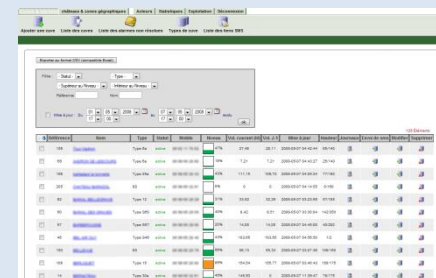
châteaux & cuves géographiques | Acteurs | Statistiques | Exploitation | Déconnexion

Ajouter une cuve | Liste des cuves | Liste des alarmes non résolues | Types de cuve | Liste des liens SMS

Exporter au format CSV (compatible Excel)

Filtre : Statut | Type
Supérieur au Niveau | Inférieur au Niveau
Référence | Nom
Mise à jour : Du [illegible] Au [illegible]

| # | Référence | Nom | Type | Statut | Mobile | Niveau | Vol. courant (m³) | Vol. à 5 | Mise à jour | Hauteur | Journaux | Livre de suivi | Modifier | Supprimer |
|---|---|---|---|---|---|---|---|---|---|---|---|---|---|---|
| | 156 | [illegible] | Type 8a | active | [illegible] | 47% | 27.46 | 22.11 | 2009-05-07 04:40:44 | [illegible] | | | | |
| | 155 | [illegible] | Type 8a | active | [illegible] | 11% | 7.21 | 7.21 | 2009-05-07 04:40:27 | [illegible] | | | | |
| | 158 | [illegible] | Type 20a | active | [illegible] | 83% | 111.16 | 105.15 | 2009-05-07 04:40:41 | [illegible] | | | | |
| | 205 | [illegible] | 83 | active | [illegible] | 0% | 0 | 0 | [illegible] | 0 | | | | |
| | 82 | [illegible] | Type 12 | active | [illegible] | 31% | 33.60 | 32.36 | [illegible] | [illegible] | | | | |
| | 90 | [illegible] | Type 380 | active | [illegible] | 0% | 8.42 | 3.51 | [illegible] | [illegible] | | | | |
| | 57 | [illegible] | Type 807 | active | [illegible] | 32% | 14.58 | 14.58 | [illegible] | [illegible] | | | | |
| | 47 | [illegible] | Type 849 | active | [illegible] | 14% | 103.05 | 103.05 | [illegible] | 1 | | | | |
| | 61 | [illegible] | 83 | active | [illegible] | 88% | 66.13 | 65.33 | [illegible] | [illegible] | | | | |
| | 139 | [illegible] | Type 8 | active | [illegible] | 93% | 154.53 | 155.77 | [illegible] | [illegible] | | | | |
| | 14 | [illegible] | Type 50a | active | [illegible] | 0% | 0 | 0 | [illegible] | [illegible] | | | | |